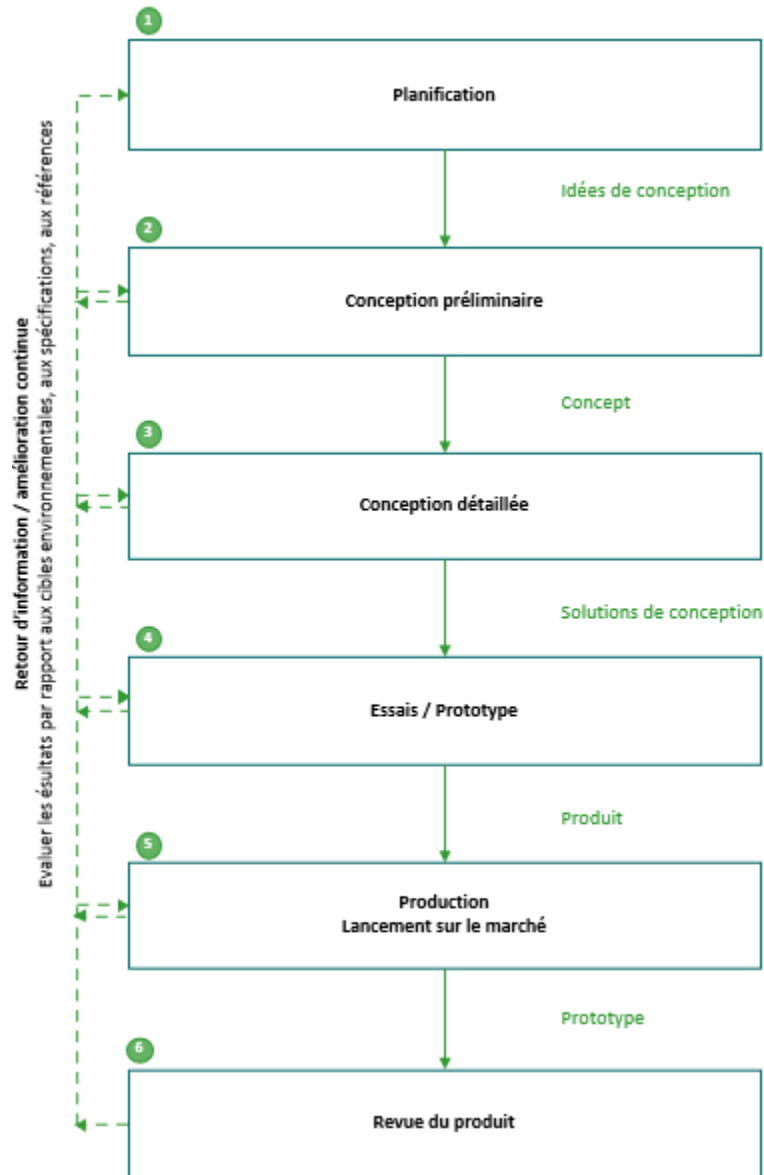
Retour d'information / amélioration continue
Evaluer les ésultats par rapport aux cibles environnementales, aux spécifications, aux références

1
Planification

Idées de conception

2
Conception préliminaire

Concept

3
Conception détaillée

Solutions de conception

4
Essais / Prototype

Produit

5
Production
Lancement sur le marché

Prototype

6
Revue du produit